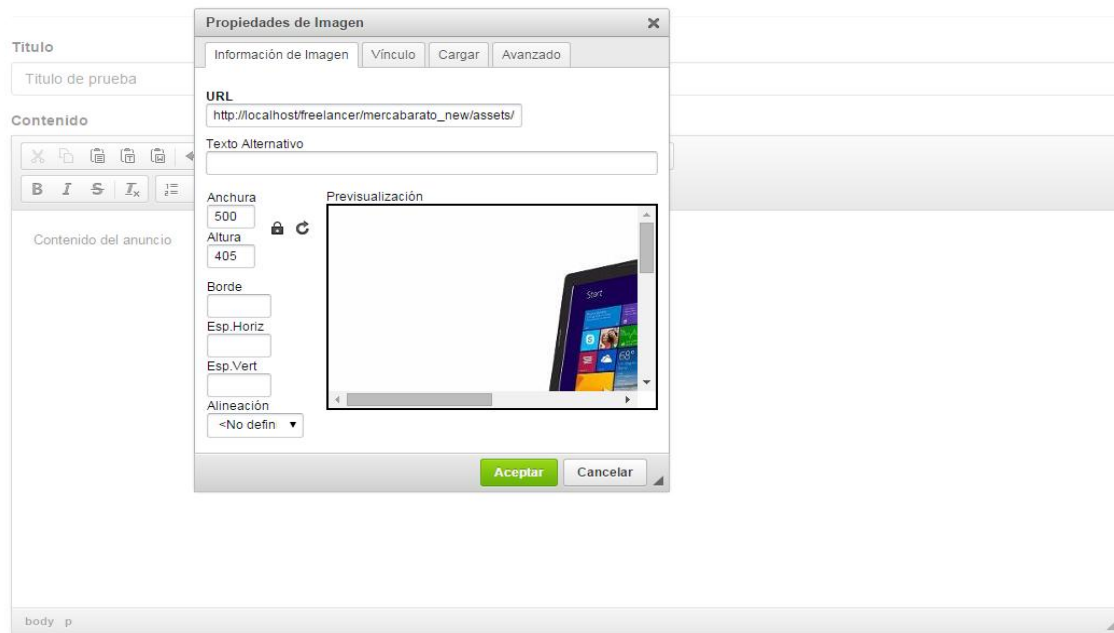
Titulo

Titulo de prueba

Contenido

Contenido del anuncio

body p

Propiedades de Imagen ×

Información de Imagen | Vínculo | Cargar | Avanzado

URL
http://localhost/freelancer/mercabarato_new/assets/

Texto Alternativo

Anchura
500
Altura
405

Borde

Esp.Horiz

Esp.Vert

Alineación
<No defin

Previsualización

Start

Aceptar Cancelar